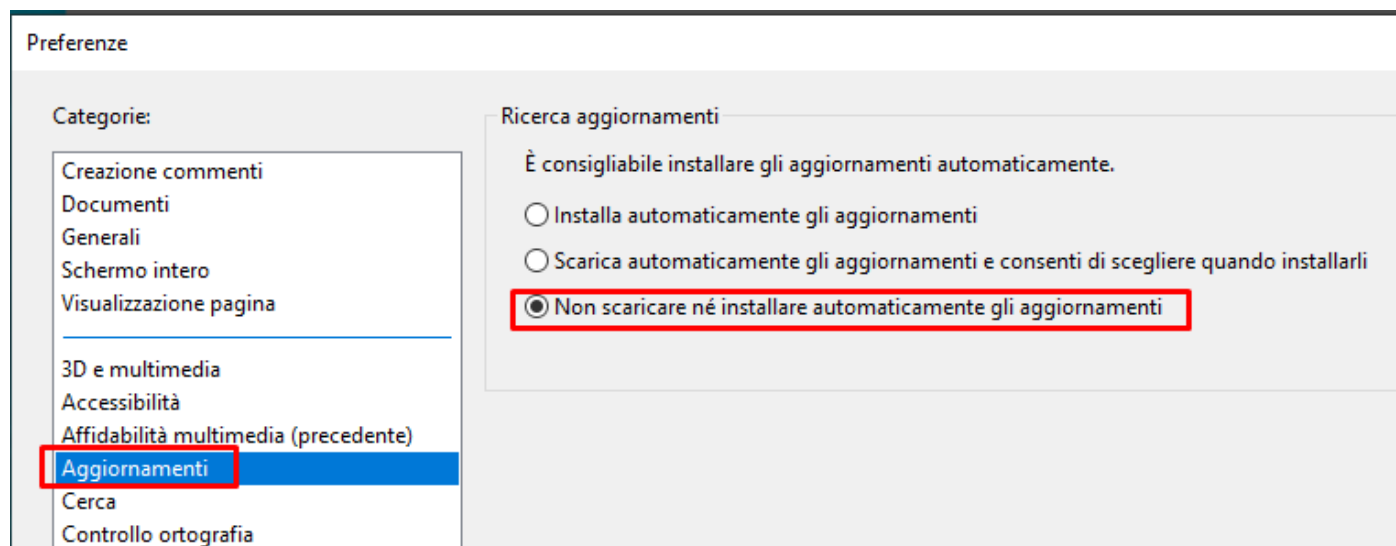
Preferenze

Categorie:

Creazione commenti
Documenti
Generali
Schermo intero
Visualizzazione pagina

3D e multimedia
Accessibilità
Affidabilità multimedia (precedente)
Aggiornamenti
Cerca
Controllo ortografia

Ricerca aggiornamenti

È consigliabile installare gli aggiornamenti automaticamente.

Installa automaticamente gli aggiornamenti

Scarica automaticamente gli aggiornamenti e consenti di scegliere quando installarli

Non scaricare né installare automaticamente gli aggiornamenti